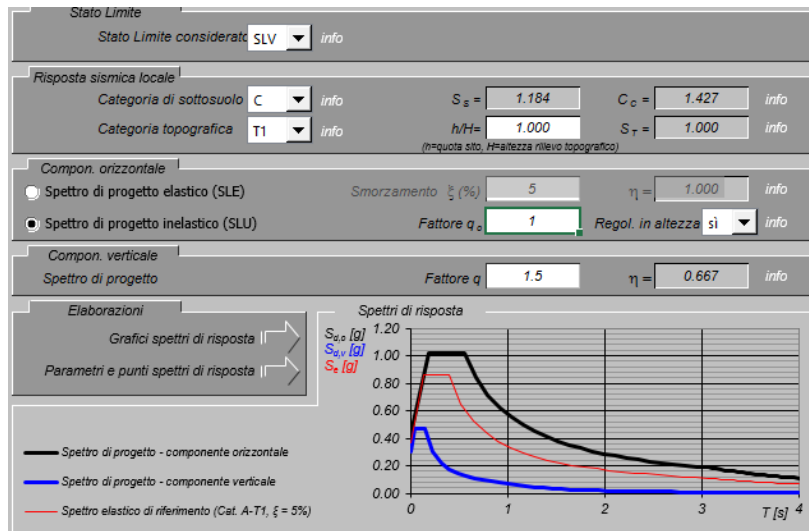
Stato Limite

Stato Limite considerato SLV info

Risposta sismica locale

Categoria di sottosuolo C info $S_S$ = 1.184 $C_C$ = 1.427 info

Categoria topografica T1 info h/H= 1.000 $S_T$ = 1.000 info

(h=quota sito, H=altezza rilievo topografico)

Compon. orizzontale

Spettro di progetto elastico (SLE) Smorzamento ξ (%) 5 η = 1.000 info

Spettro di progetto inelastico (SLU) Fattore $q_o$ 1 Regol. in altezza sì info

Compon. verticale

Spettro di progetto Fattore q 1.5 η = 0.667 info

Elaborazioni

Grafici spettri di risposta

Parametri e punti spettri di risposta

Spettri di risposta

$S_{d,o}$ [g]
$S_{d,v}$ [g]
$S_e$ [g]

1.20
1.00
0.80
0.60
0.40
0.20
0.00

0 1 2 3 4 T [s]

Spettro di progetto - componente orizzontale

Spettro di progetto - componente verticale

Spettro elastico di riferimento (Cat. A-T1, ξ = 5%)